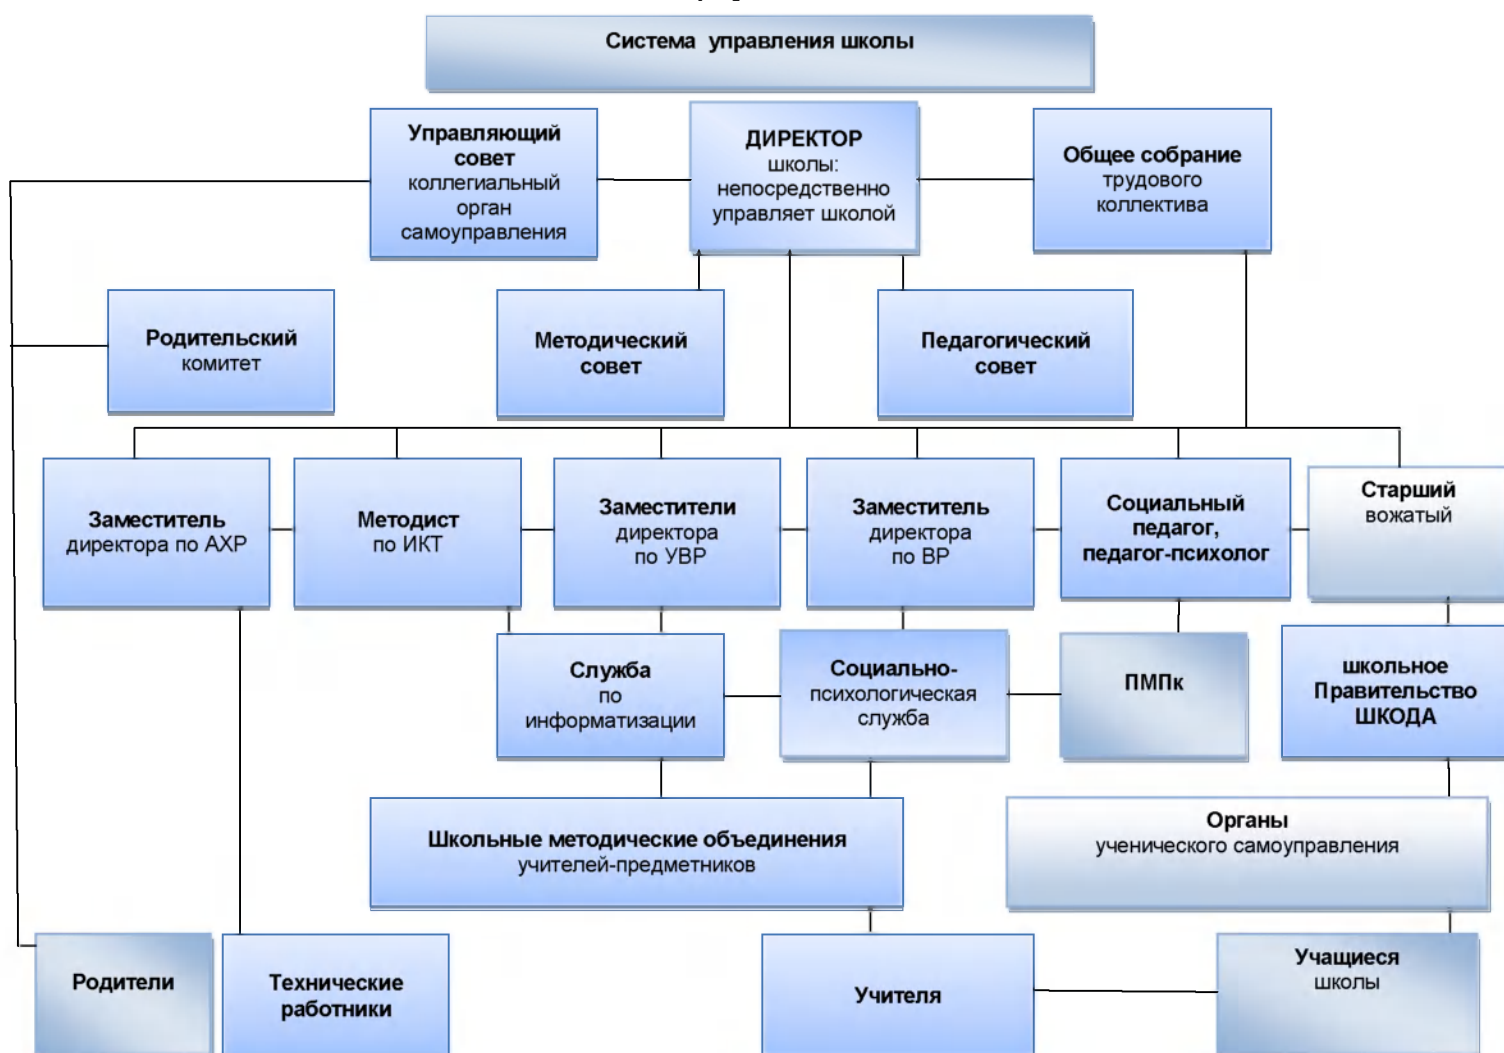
Система управления школы

Управляющий совет коллегиальный орган самоуправления

ДИРЕКТОР школы: непосредственно управляет школой

Общее собрание трудового коллектива

Родительский комитет

Методический совет

Педагогический совет

Заместитель директора по АХР

Методист по ИКТ

Заместители директора по УВР

Заместитель директора по ВР

Социальный педагог, педагог-психолог

Старший вожатый

Служба по информатизации

Социально-психологическая служба

ПМПк

школьное Правительство ШКОДА

Школьные методические объединения учителей-предметников

Органы ученического самоуправления

Родители

Технические работники

Учителя

Учащиеся школы